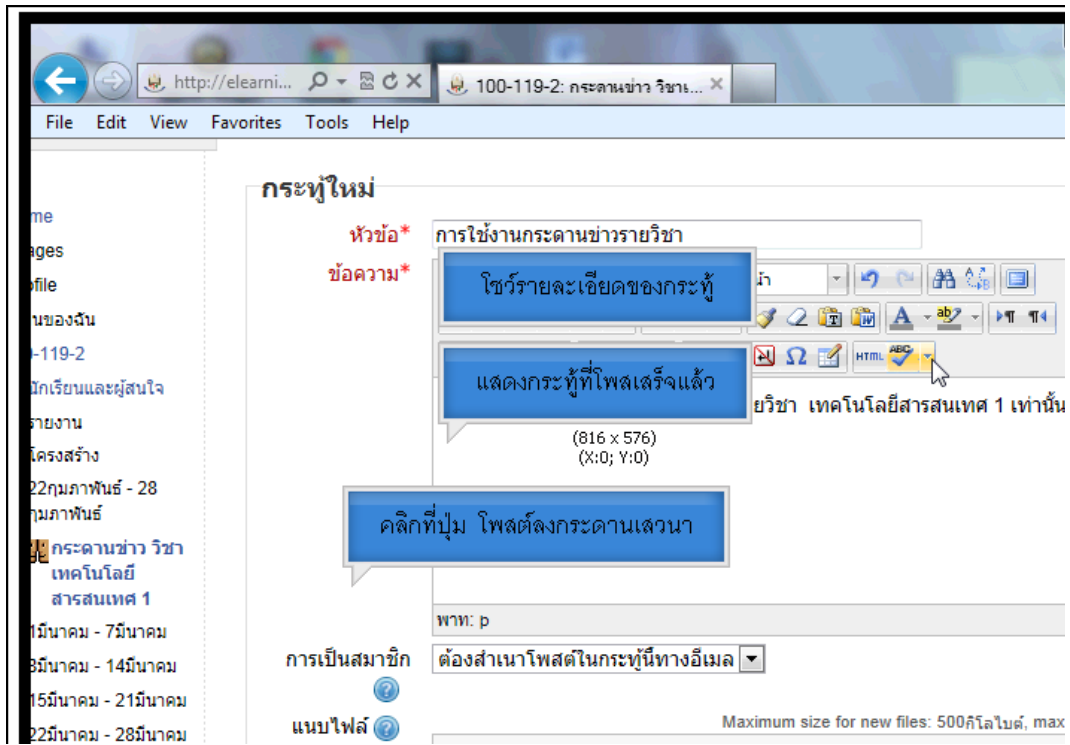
http://elearni... 100-119-2: กระดานข่าว วิชา...

File Edit View Favorites Tools Help

กระทู้ใหม่

me
ages
file
นของฉัน
-119-2
นักเรียนและผู้สนใจ
รายงาน
โครงสร้าง
22กุมภาพันธ์ - 28 กุมภาพันธ์
กระดานข่าว วิชา เทคโนโลยี สารสนเทศ 1
1มีนาคม - 7มีนาคม
8มีนาคม - 14มีนาคม
15มีนาคม - 21มีนาคม
22มีนาคม - 28มีนาคม

หัวข้อ* การใช้งานกระดานข่าวรายวิชา

ข้อความ*

โชว์รายละเอียดของกระทู้

แสดงกระทู้ที่โพสเสร็จแล้ว

ยวิชา เทคโนโลยีสารสนเทศ 1 เท่านั้น

(816 x 576)
(X:0; Y:0)

คลิกที่ปุ่ม โพสต์ลงกระดานเสวนา

พาท: p

การเป็นสมาชิก ต้องสำเนาโพสต์ในกระทู้นี้ทางอีเมล

แนบไฟล์

Maximum size for new files: 500กิโลไบต์, max